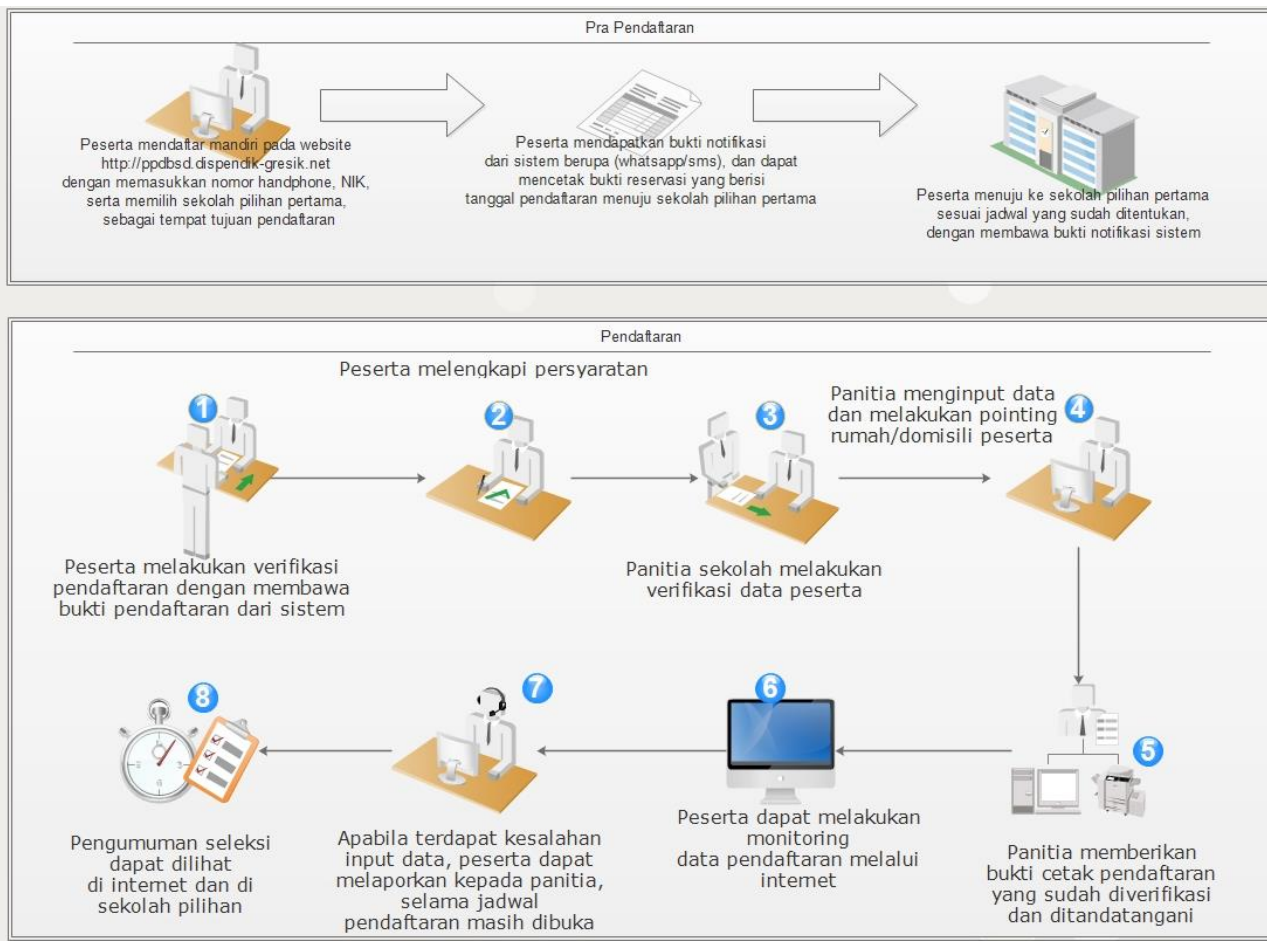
Pra Pendaftaran

Peserta mendaftar mandiri pada website http://ppdbsd.dispendik-gresik.net dengan memasukkan nomor handphone, NIK, serta memilih sekolah pilihan pertama, sebagai tempat tujuan pendaftaran

Peserta mendapatkan bukti notifikasi dari sistem berupa (whatsapp/sms), dan dapat mencetak bukti reservasi yang berisi tanggal pendaftaran menuju sekolah pilihan pertama

Peserta menuju ke sekolah pilihan pertama sesuai jadwal yang sudah ditentukan, dengan membawa bukti notifikasi sistem

Pendaftaran

Peserta melengkapi persyaratan

1

Peserta melakukan verifikasi pendaftaran dengan membawa bukti pendaftaran dari sistem

2

3

Panitia sekolah melakukan verifikasi data peserta

Panitia menginput data dan melakukan pointing rumah/domisili peserta

4

5

Panitia memberikan bukti cetak pendaftaran yang sudah diverifikasi dan ditandatangani

6

Peserta dapat melakukan monitoring data pendaftaran melalui internet

7

Apabila terdapat kesalahan input data, peserta dapat melaporkan kepada panitia, selama jadwal pendaftaran masih dibuka

8

Pengumuman seleksi dapat dilihat di internet dan di sekolah pilihan